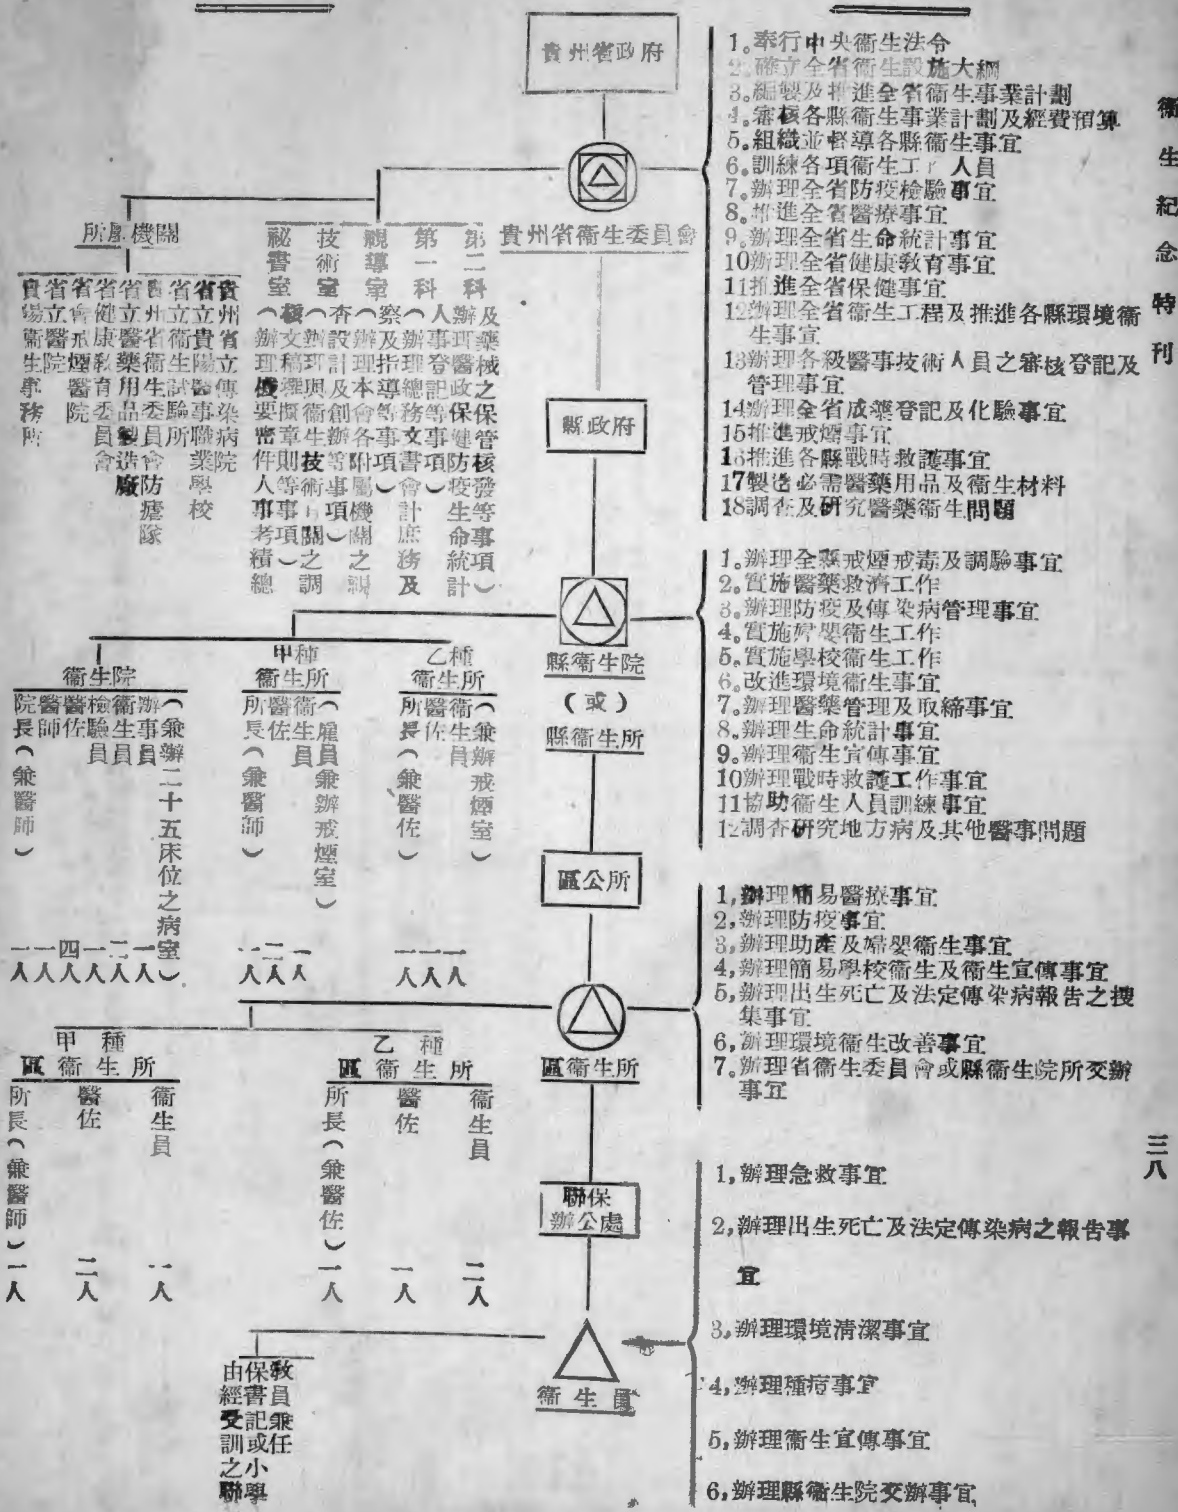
貴州省政府

1.奉行中央衛生法令
2.確立全省衛生設施大綱
3.編製及推進全省衛生事業計劃
4.審核各縣衛生事業計劃及經費預算
5.組織並督導各縣衛生事宜
6.訓練各項衛生工作人員
7.辦理全省防疫檢驗事宜
8.推進全省醫療事宜
9.辦理全省生命統計事宜
10辦理全省健康教育事宜
11推進全省保健事宜
12辦理全省衛生工程及推進各縣環境衛生事宜
13辦理各級醫事技術人員之審核登記及管理事宜
14辦理全省成藥登記及化驗事宜
15推進戒煙事宜
16推進各縣戰時救護事宜
17製造必需醫藥用品及衛生材料
18調查及研究醫藥衛生問題

衛生紀念特刊

貴州省衛生委員會

所屬機關

貴州省立貴陽醫院
省立衛生試驗所
省立醫藥用品製造廠
省立康復委員會
省衛生委員會防瘧隊
省立煙毒醫院
貴州省立傳染病院
省立醫事職業學校
貴陽衛生事務所

秘書室（擬辦文稿理機要電件人事考績總）
技術室（設計審核衛生章則技術事項之調）
視導室（辦理指導本會及附屬機關之視）
第一科（辦理總務文書會計庶務及）
第二科（辦理醫政保健防疫生命統計等事項）

縣政府

1.辦理全縣戒煙戒毒及調驗事宜
2.實施醫藥救濟工作
3.辦理防疫及傳染病管理事宜
4.實施婦嬰衛生工作
5.實施學校衛生工作
6.改進環境衛生事宜
7.辦理醫藥管理及取締事宜
8.辦理生命統計事宜
9.辦理衛生宣傳事宜
10辦理戰時救護工作事宜
11協助衛生人員訓練事宜
12調查研究地方病及其他醫事問題

縣衛生院
（或）
縣衛生所

衛生院
院長（兼醫師）一人
醫師 一人
檢驗員 四人
衛生員 一人
事務員 二人
（兼辦二十五床位之病室）一人

甲種衛生所
所長（兼醫師）一人
醫佐 二人
衛生員（雇員兼辦戒煙室）一人

乙種衛生所
所長（兼醫佐）一人
醫佐 一人
衛生員（兼辦戒煙室）一人

區公所

1,辦理簡易醫療事宜
2,辦理防疫事宜
3,辦理助產及婦嬰衛生事宜
4,辦理簡易學校衛生及衛生宣傳事宜
5,辦理出生死亡及法定傳染病報告之搜集事宜
6,辦理環境衛生改善事宜
7,辦理省衛生委員會或縣衛生院所交辦事宜

區衛生所

甲種區衛生所
所長（兼醫師）一人
醫佐 二人
衛生員 一人

乙種區衛生所
所長（兼醫佐）一人
醫佐 一人
衛生員 二人

三八

聯保辦公處

1,辦理急救事宜
2,辦理出生死亡及法定傳染病之報告事宜
3,辦理環境清潔事宜
4,辦理種痘事宜
5,辦理衛生宣傳事宜
6,辦理縣衛生院交辦事宜

衛生員

由保教書記或小學經員兼任之受訓